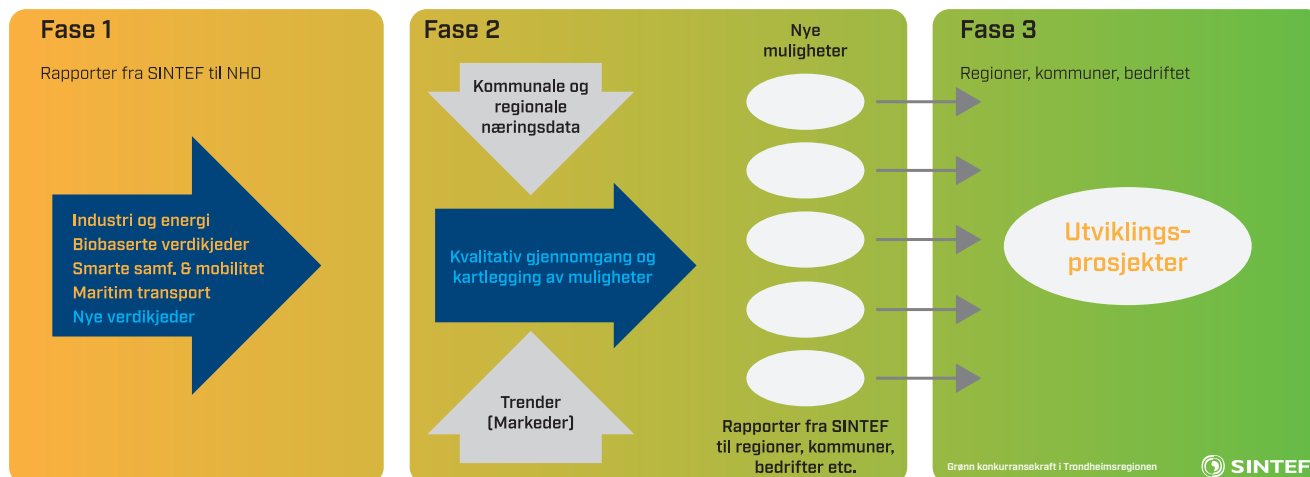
Fase 1

Rapporter fra SINTEF til NHO

Industri og energi
Biobaserte verdikjeder
Smarte samf. & mobilitet
Maritim transport
Nye verdikjeder

Fase 2

Kommunale og regionale næringsdata

Kvalitativ gjennomgang og kartlegging av muligheter

Trender (Markeder)

Nye muligheter

Rapporter fra SINTEF til regioner, kommuner, bedrifter etc.

Fase 3

Regioner, kommuner, bedriftet

Utviklings-prosjekter

Grønn konkurransekraft i Trondheimsregionen

SINTEF